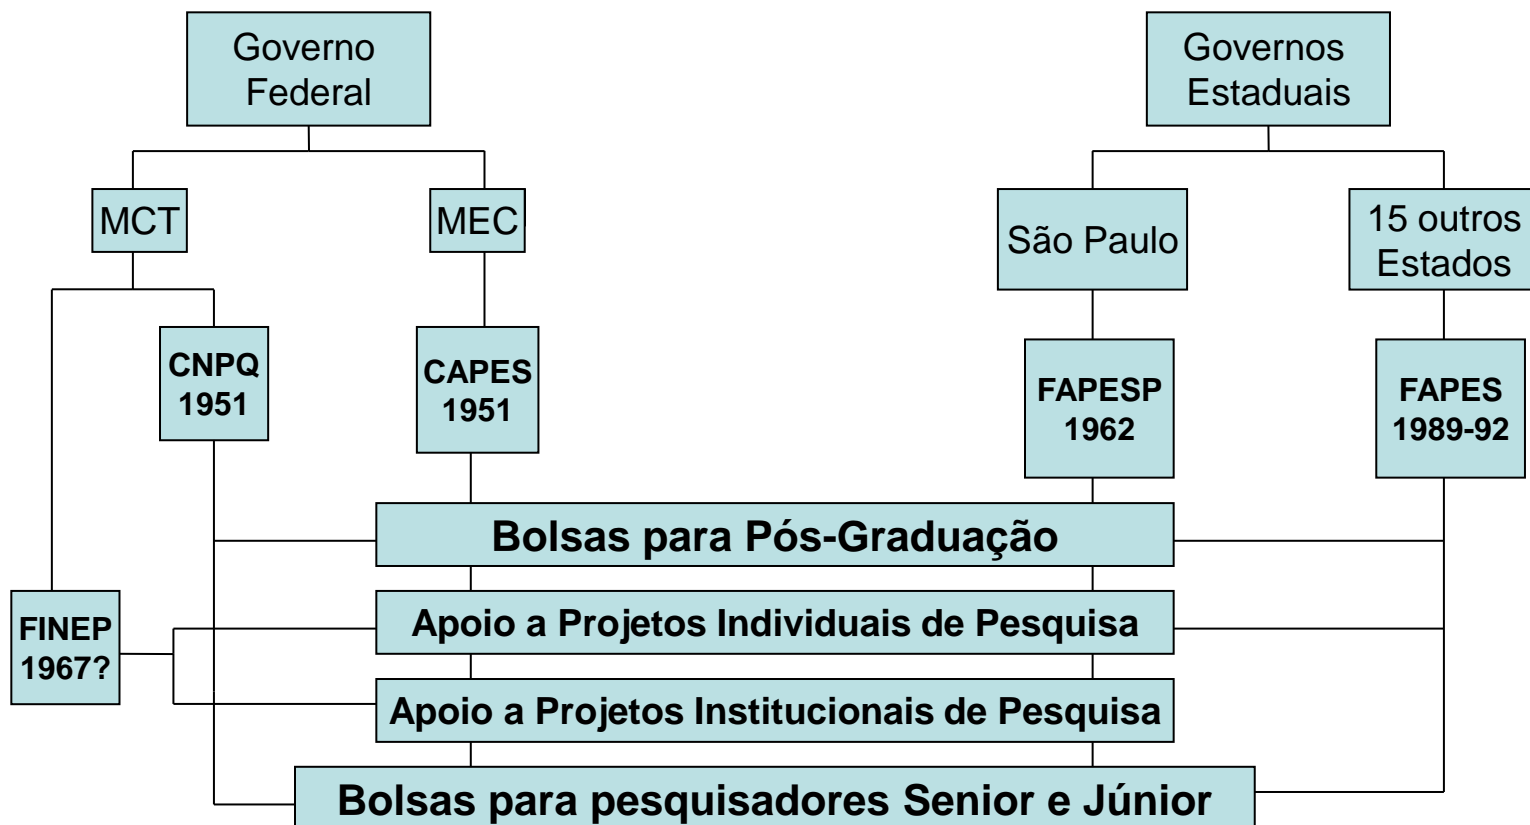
Governo Federal

Governos Estaduais

MCT

MEC

São Paulo

15 outros Estados

CNPQ 1951

CAPES 1951

FAPESP 1962

FAPES 1989-92

Bolsas para Pós-Graduação

FINEP 1967?

Apoio a Projetos Individuais de Pesquisa

Apoio a Projetos Institucionais de Pesquisa

Bolsas para pesquisadores Senior e Júnior